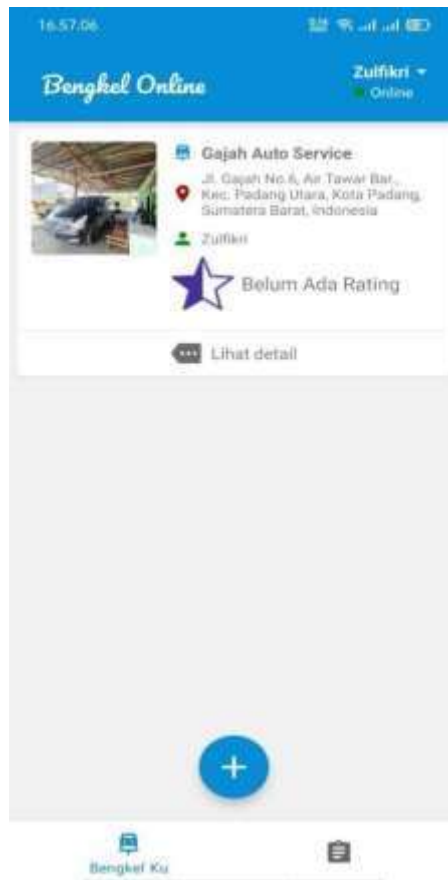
16.57.06

Bengkel Online

Zulfikri
Online

Gajah Auto Service

Jl. Gajah No.6, Air Tawar Bar., Kec. Padang Utara, Kota Padang, Sumatera Barat, Indonesia

Zulfikri

Belum Ada Rating

Lihat detail

+

Bengkel Ku